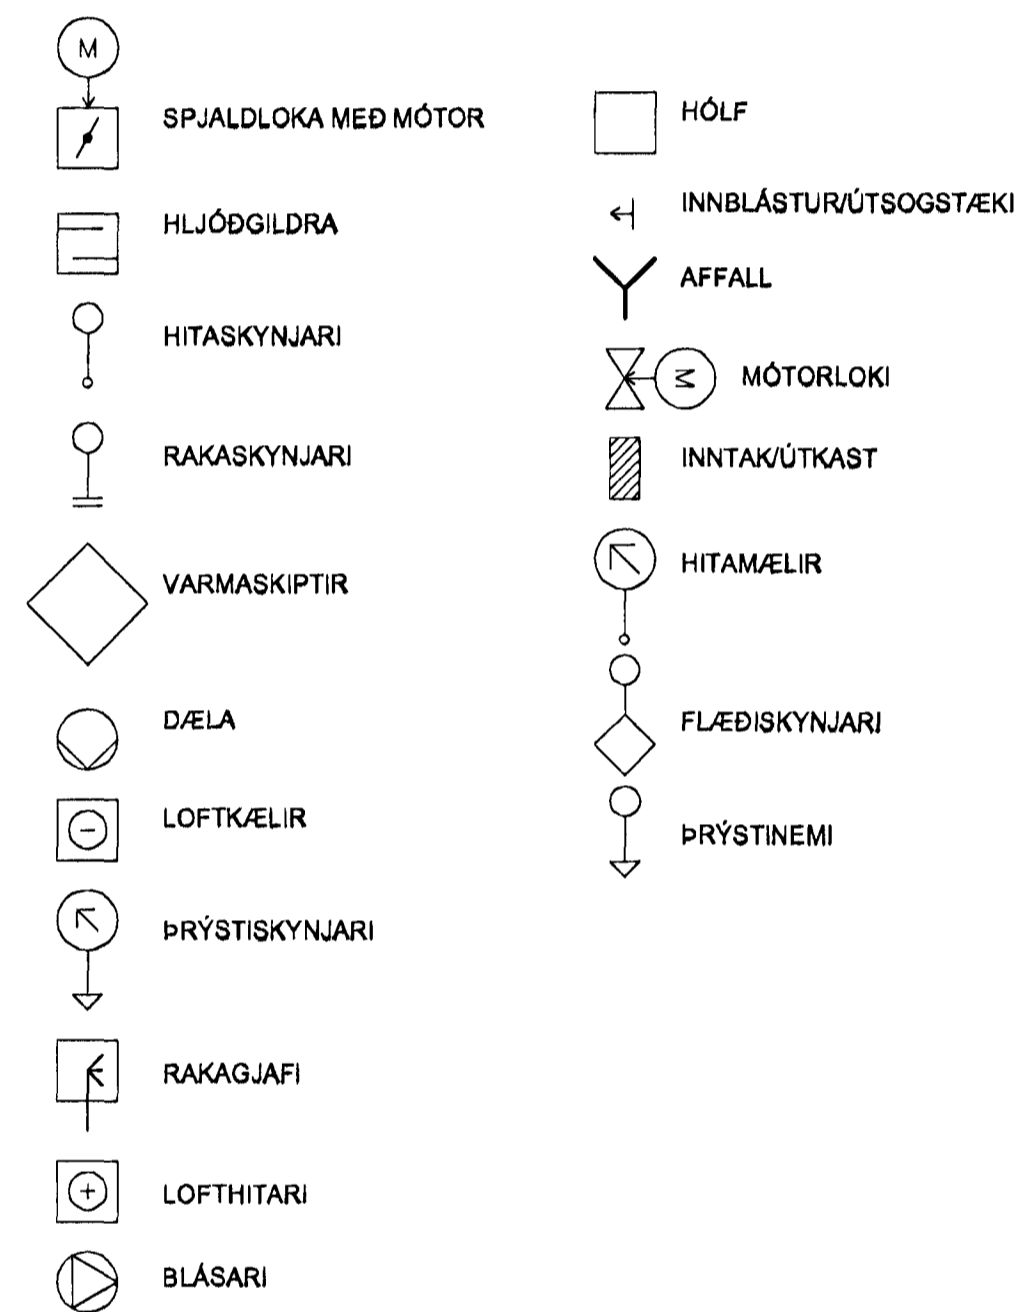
M

SPJALDLOKA MEÐ MÓTOR

HLJÓÐGILDRA

HITASKYNJARI

RAKASKYNJARI

VARMASKIPTIR

DÆLA

LOFTKÆLIR

ÞRÝSTISKYNJARI

RAKAGJAFI

LOFTHITARI

BLÁSARI

HÓLF

INNBLÁSTUR/ÚTSOGSTÆKI

AFFALL

MÓTORLOKI

INNTAK/ÚTKAST

HITAMÆLIR

FLÆÐISKYNJARI

ÞRÝSTINEMI